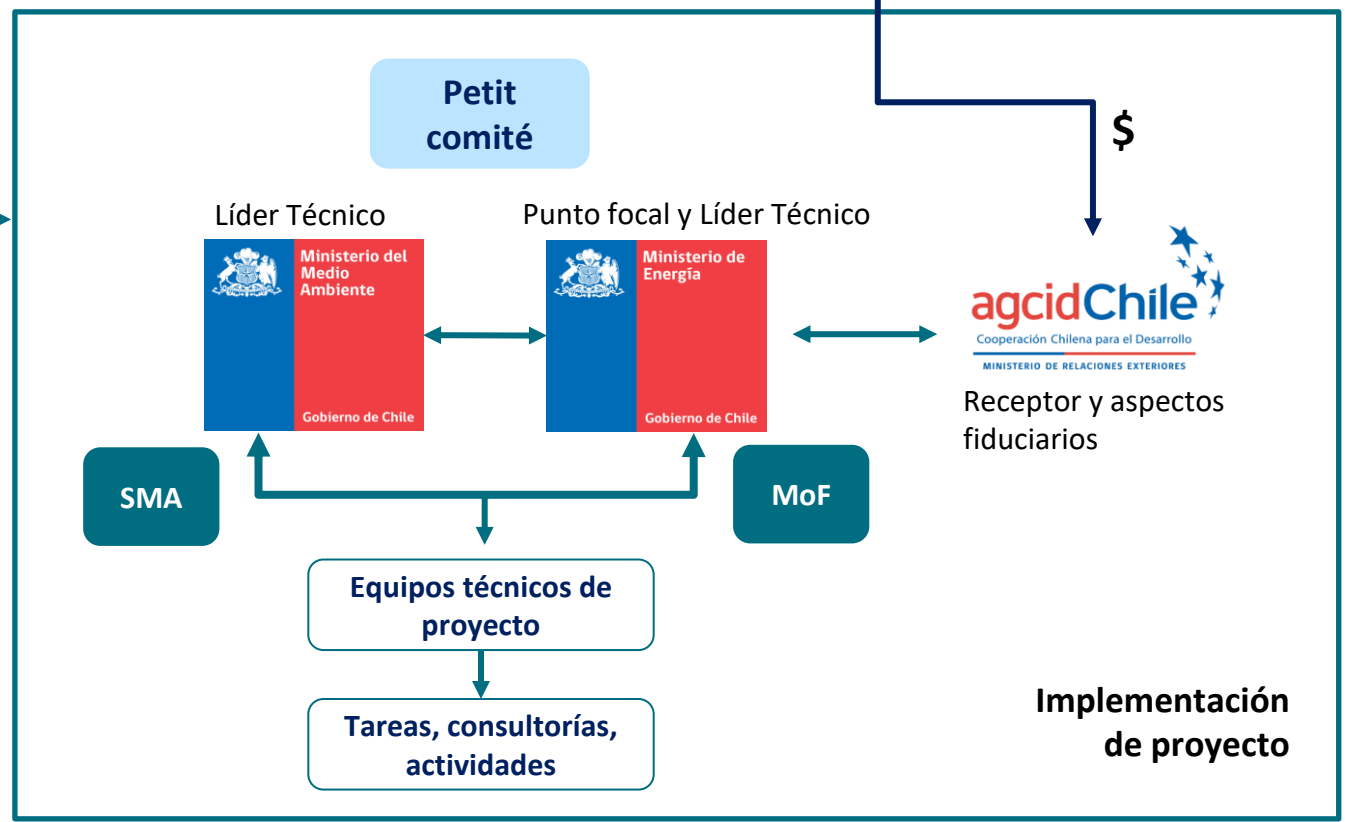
Petit comité

$

Líder Técnico

Ministerio del Medio Ambiente

Gobierno de Chile

Punto focal y Líder Técnico

Ministerio de Energía

Gobierno de Chile

agcidChile
Cooperación Chilena para el Desarrollo
MINISTERIO DE RELACIONES EXTERIORES

Receptor y aspectos fiduciarios

SMA

MoF

Equipos técnicos de proyecto

Tareas, consultorías, actividades

Implementación de proyecto